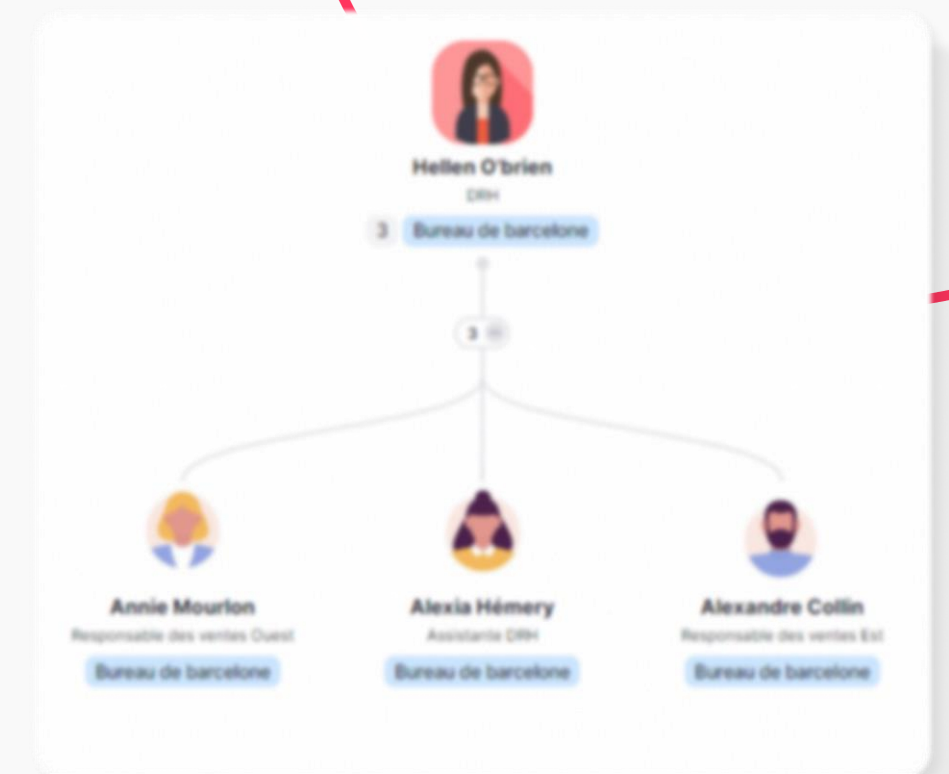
Hellen O'brien
DRH
3 Bureau de barcelone

3

Annie Mourlon
Responsable des ventes Ouest
Bureau de barcelone

Alexia Hémery
Assistante DRH
Bureau de barcelone

Alexandre Collin
Responsable des ventes Est
Bureau de barcelone